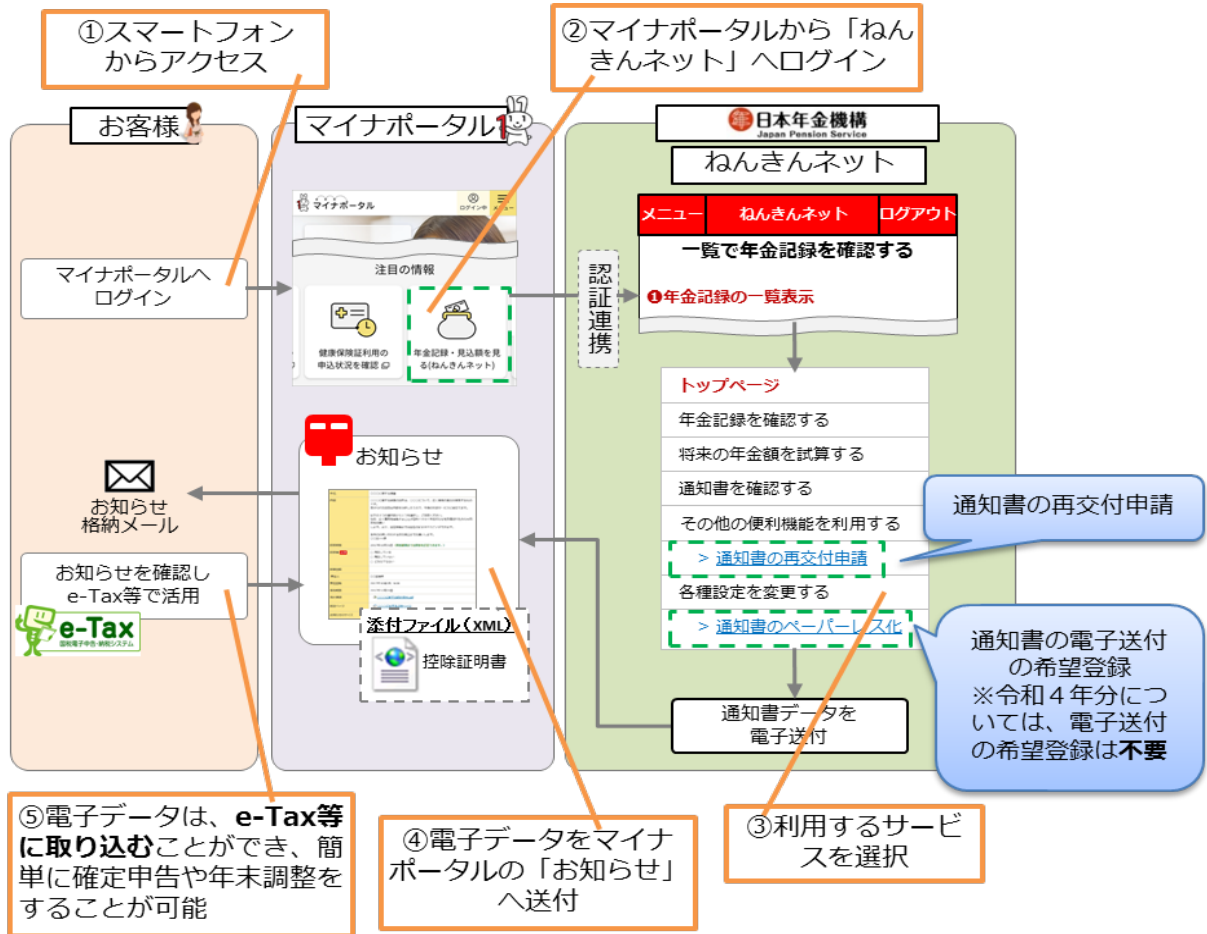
①スマートフォンからアクセス

②マイナポータルから「ねんきんネット」へログイン

お客様

マイナポータル

日本年金機構
Japan Pension Service

ねんきんネット

マイナポータル
ログイン中
メニュー

注目の情報

健康保険証利用の申込状況を確認

年金記録・見込額を見る(ねんきんネット)

マイナポータルへログイン

認証連携

メニュー | ねんきんネット | ログアウト

一覧で年金記録を確認する

❶年金記録の一覧表示

トップページ
年金記録を確認する
将来の年金額を試算する
通知書を確認する
その他の便利機能を利用する
＞ 通知書の再交付申請
各種設定を変更する
＞ 通知書のペーパーレス化

通知書の再交付申請

通知書の電子送付の希望登録
※令和４年分については、電子送付の希望登録は不要

お知らせ

お知らせ格納メール

お知らせを確認しe-Tax等で活用

e-Tax
国税電子申告・納税システム

添付ファイル（XML）
控除証明書

通知書データを電子送付

⑤電子データは、e-Tax等に取り込むことができ、簡単に確定申告や年末調整をすることが可能

④電子データをマイナポータルの「お知らせ」へ送付

③利用するサービスを選択